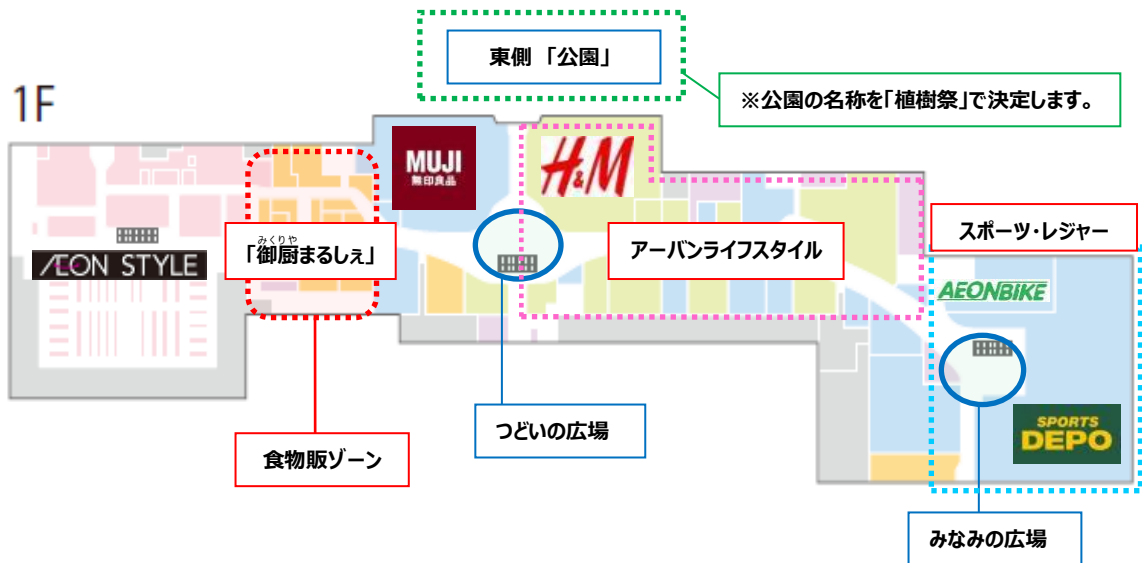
1F

東側 「公園」

※公園の名称を「植樹祭」で決定します。

MUJI
無印良品

H&M

AEON STYLE

みくりや
「御厨まるしぇ」

アーバンライフスタイル

スポーツ・レジャー

AEONBIKE

SPORTS DEPO

食物販ゾーン

つどいの広場

みなみの広場